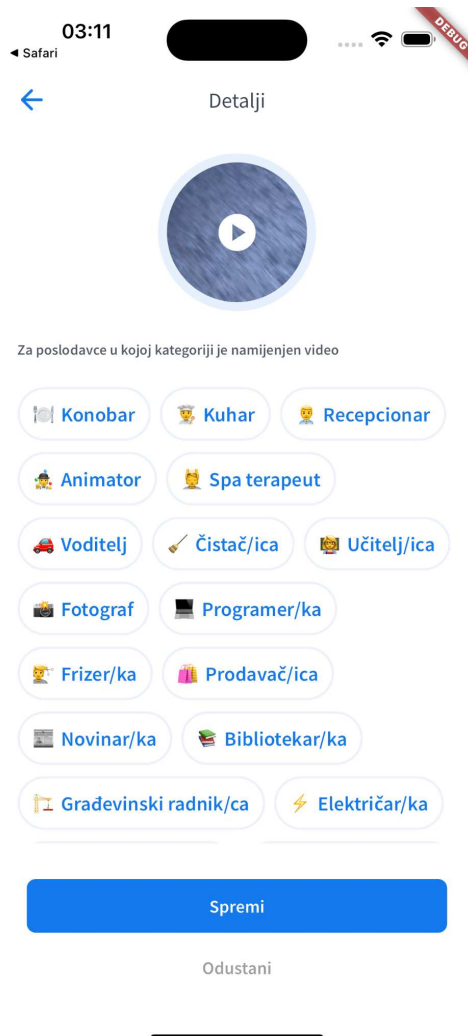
03:11
◂ Safari

DEBUG

Detalji

Za poslodavce u kojoj kategoriji je namijenjen video

🍽️ Konobar
👨‍🍳 Kuhar
👨‍💼 Recepcionar
🤹 Animator
💆 Spa terapeut
🚗 Voditelj
🧹 Čistač/ica
👩‍🏫 Učitelj/ica
📸 Fotograf
💻 Programer/ka
💇 Frizer/ka
🛍️ Prodavač/ica
📰 Novinar/ka
📚 Bibliotekar/ka
🏗️ Građevinski radnik/ca
⚡ Električar/ka

Spremi

Odustani